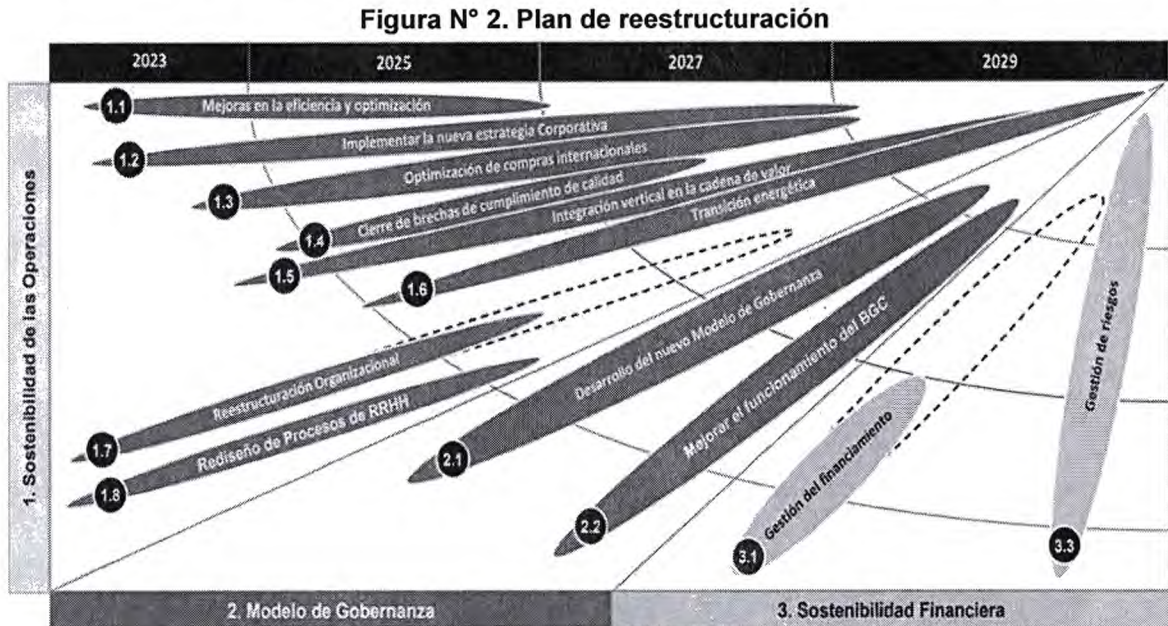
Figura N° 2. Plan de reestructuración

2023
2025
2027
2029

1. Sostenibilidad de las Operaciones

1.1 Mejoras en la eficiencia y optimización
1.2 Implementar la nueva estrategia Corporativa
1.3 Optimización de compras internacionales
1.4 Cierre de brechas de cumplimiento de calidad
1.5 Integración vertical en la cadena de valor
1.6 Transición energética
1.7 Reestructuración Organizacional
1.8 Rediseño de Procesos de RRHH
2.1 Desarrollo del nuevo Modelo de Gobernanza
2.2 Mejorar el funcionamiento del BGC
3.1 Gestión del financiamiento
3.3 Gestión de riesgos

2. Modelo de Gobernanza
3. Sostenibilidad Financiera